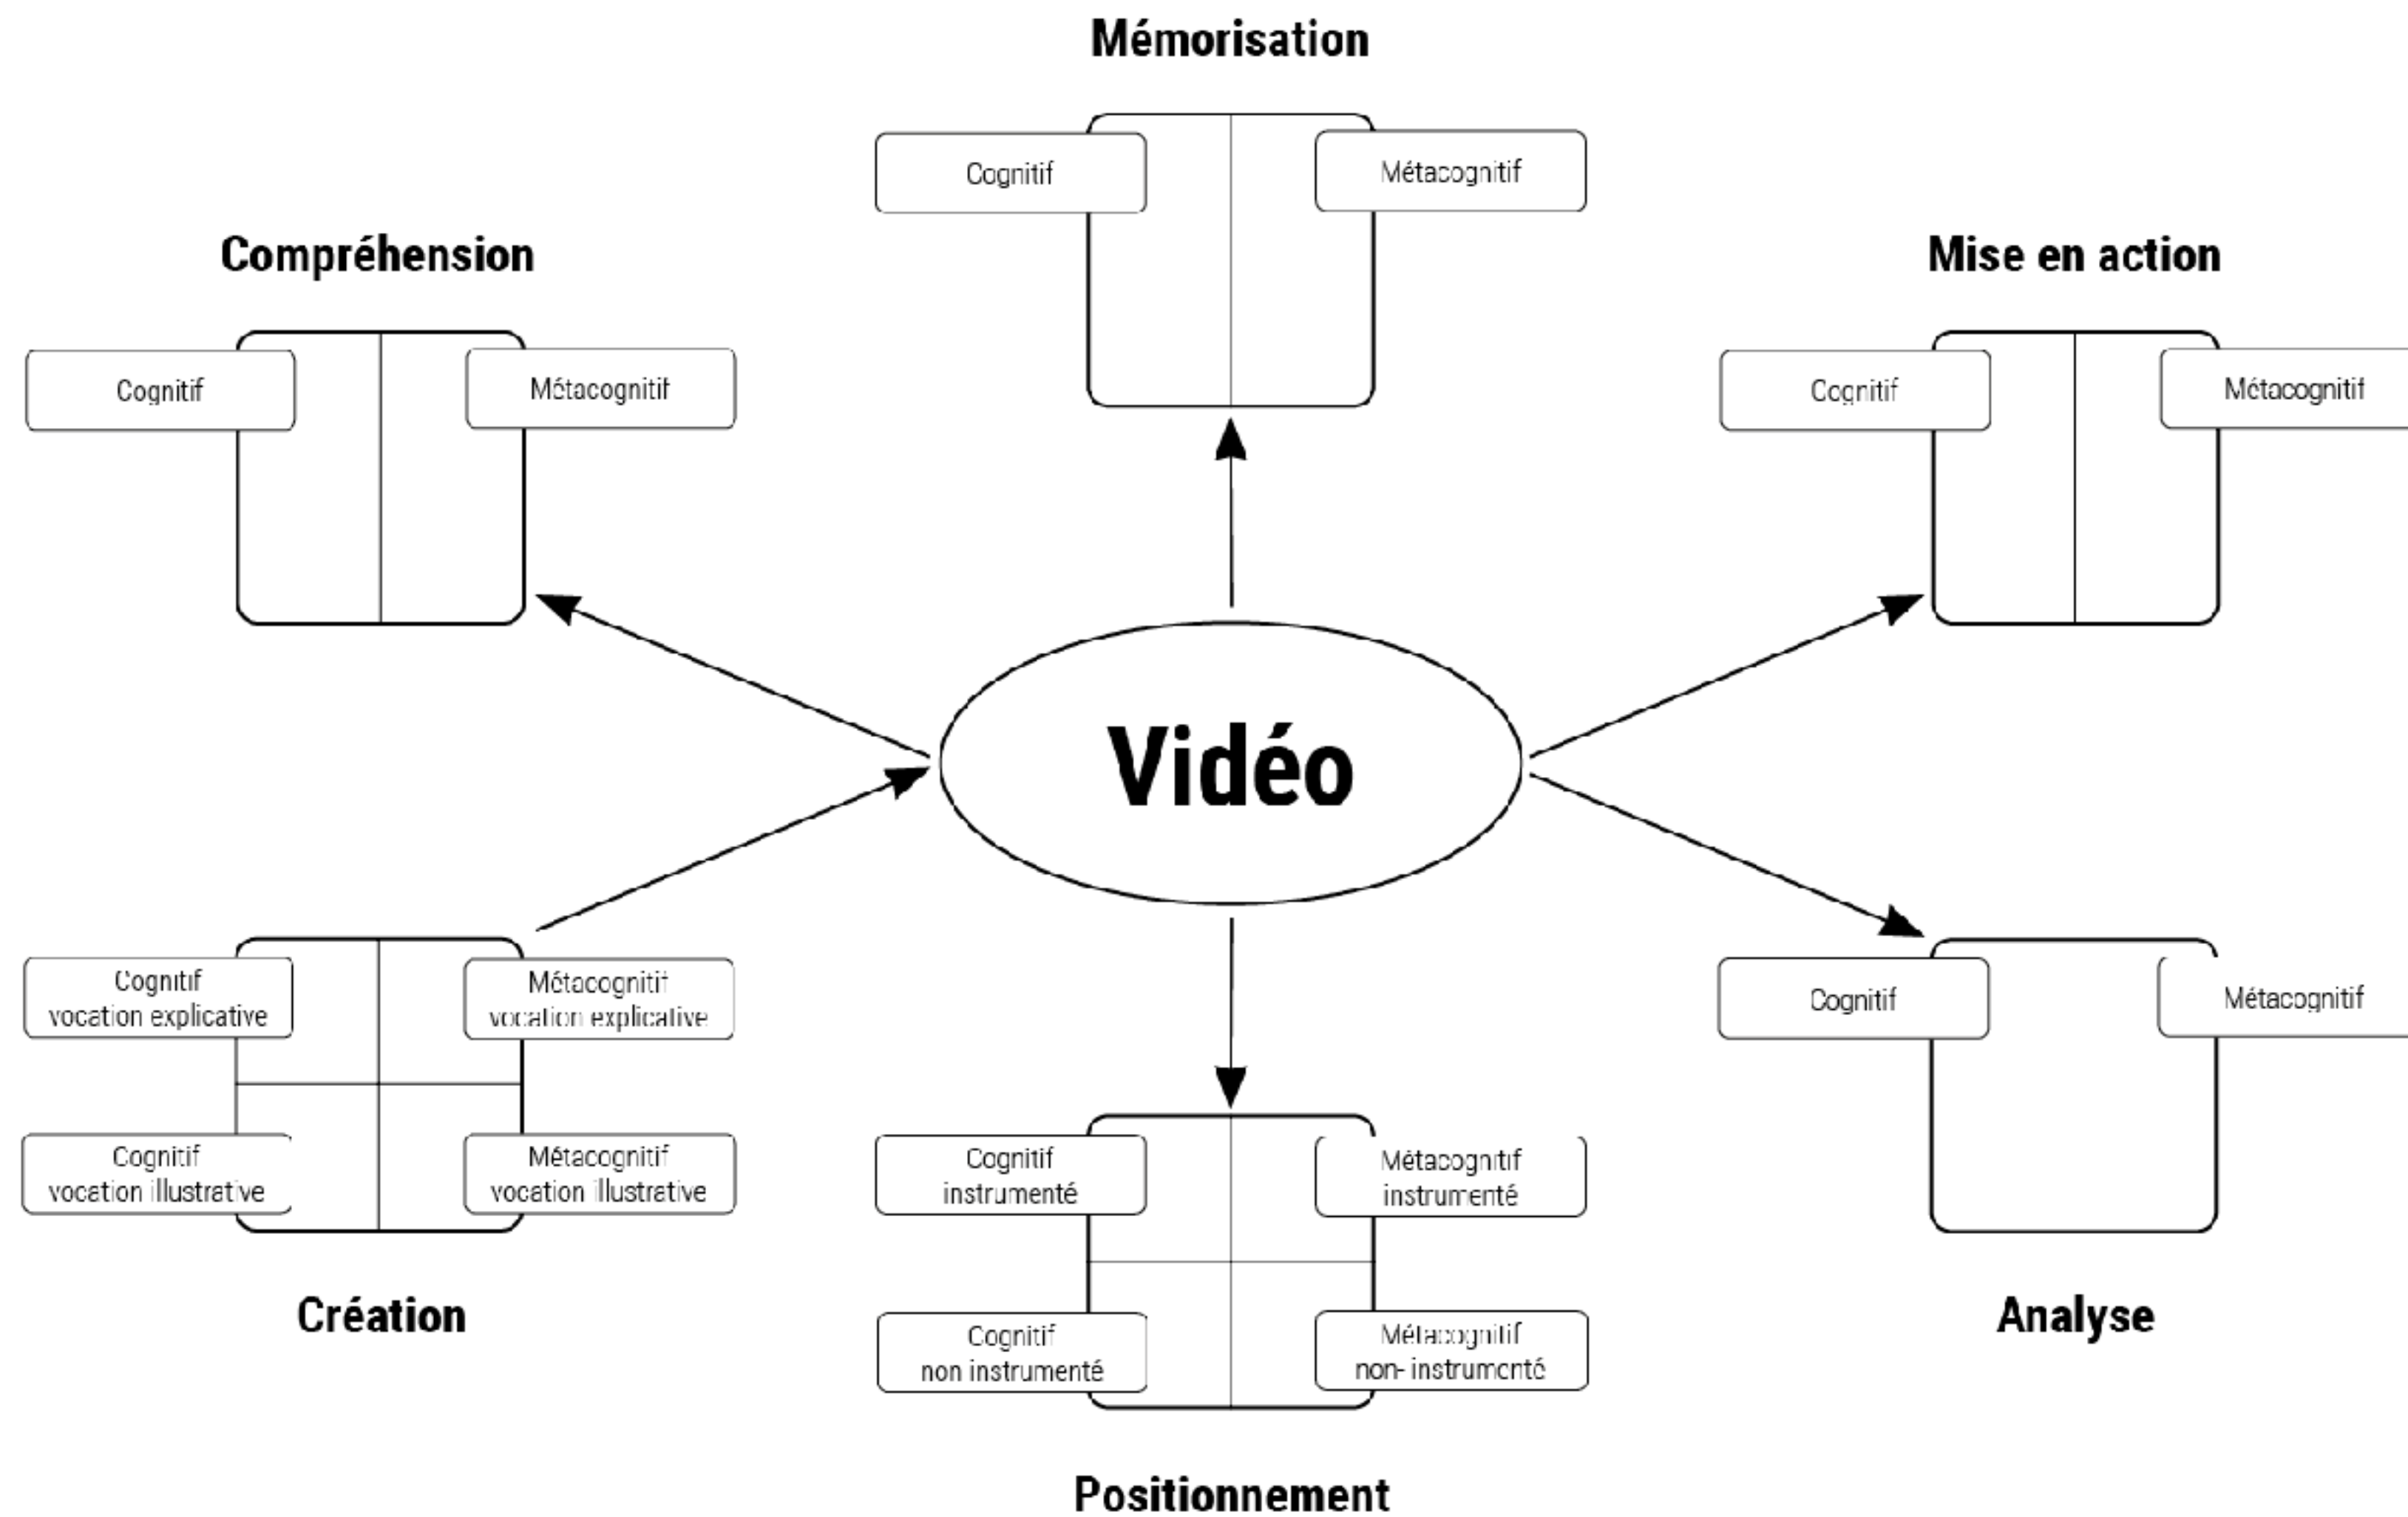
Mémorisation

Cognitif

Métacognitif

Compréhension

Cognitif

Métacognitif

Mise en action

Cognitif

Métacognitif

Vidéo

Cognitif vocation explicative

Métacognitif vocation explicative

Cognitif vocation illustrative

Métacognitif vocation illustrative

Création

Cognitif instrumenté

Métacognitif instrumenté

Cognitif non instrumenté

Métacognitif non- instrumenté

Positionnement

Cognitif

Métacognitif

Analyse